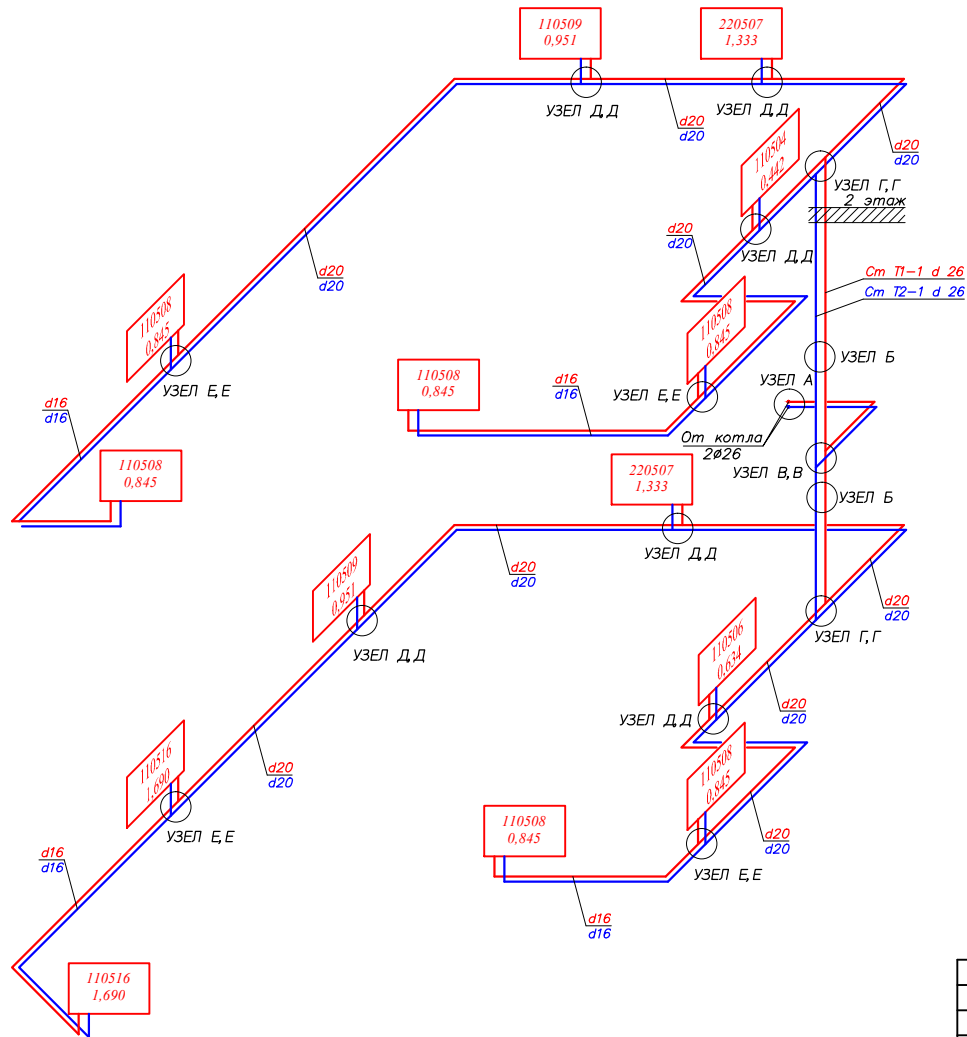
110509
0,951

220507
1,333

УЗЕЛ Д,Д

УЗЕЛ Д,Д

d20
d20

d20
d20

110504
0,442

УЗЕЛ Г,Г
2 этаж

d20
d20

УЗЕЛ Д,Д

d20
d20

Ст Т1-1 d 26
Ст Т2-1 d 26

110508
0,845

110508
0,845

УЗЕЛ Б

УЗЕЛ Е,Е

110508
0,845

d16
d16

УЗЕЛ Е,Е

УЗЕЛ А

d16
d16

От котла
2ø26

УЗЕЛ В,В

110508
0,845

220507
1,333

УЗЕЛ Б

УЗЕЛ Д,Д

d20
d20

110509
0,951

d20
d20

УЗЕЛ Г,Г

110506
0,634

УЗЕЛ Д,Д

d20
d20

УЗЕЛ Д,Д

110516
1,690

d20
d20

110508
0,845

УЗЕЛ Е,Е

110508
0,845

d20
d20

d16
d16

УЗЕЛ Е,Е

d16
d16

110516
1,690